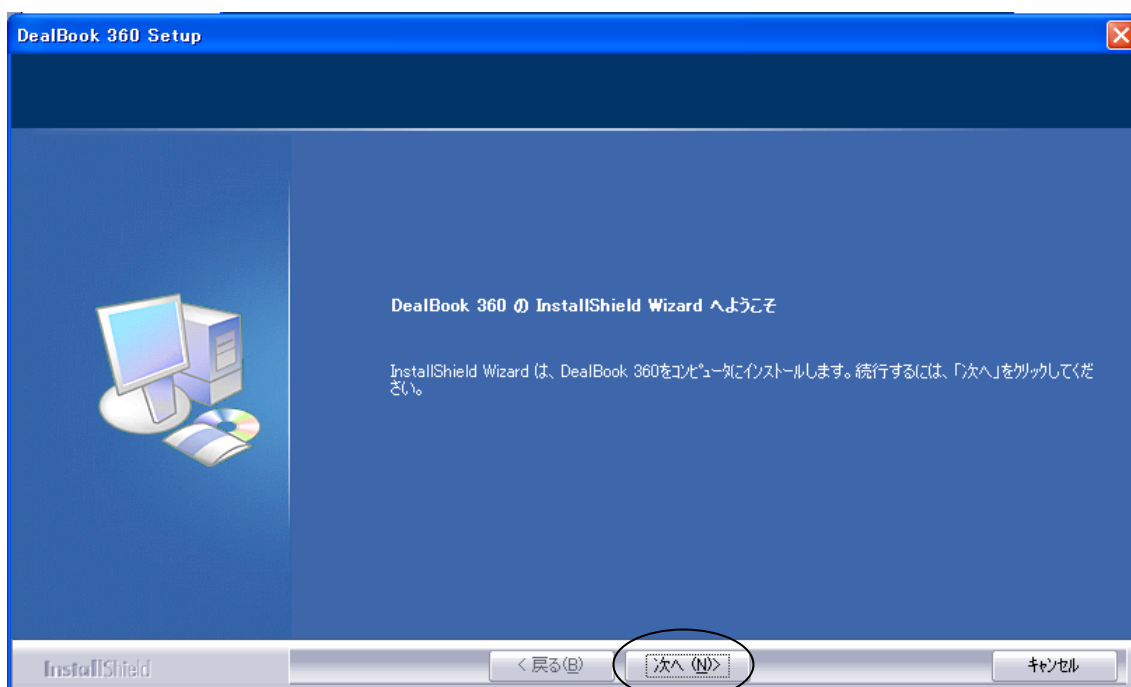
DealBook 360 Setup

DealBook 360 の InstallShield Wizard へようこそ

InstallShield Wizard は、DealBook 360をコンピュータにインストールします。続行するには、「次へ」をクリックしてください。

InstallShield

< 戻る(B)

次へ (N)>

キャンセル